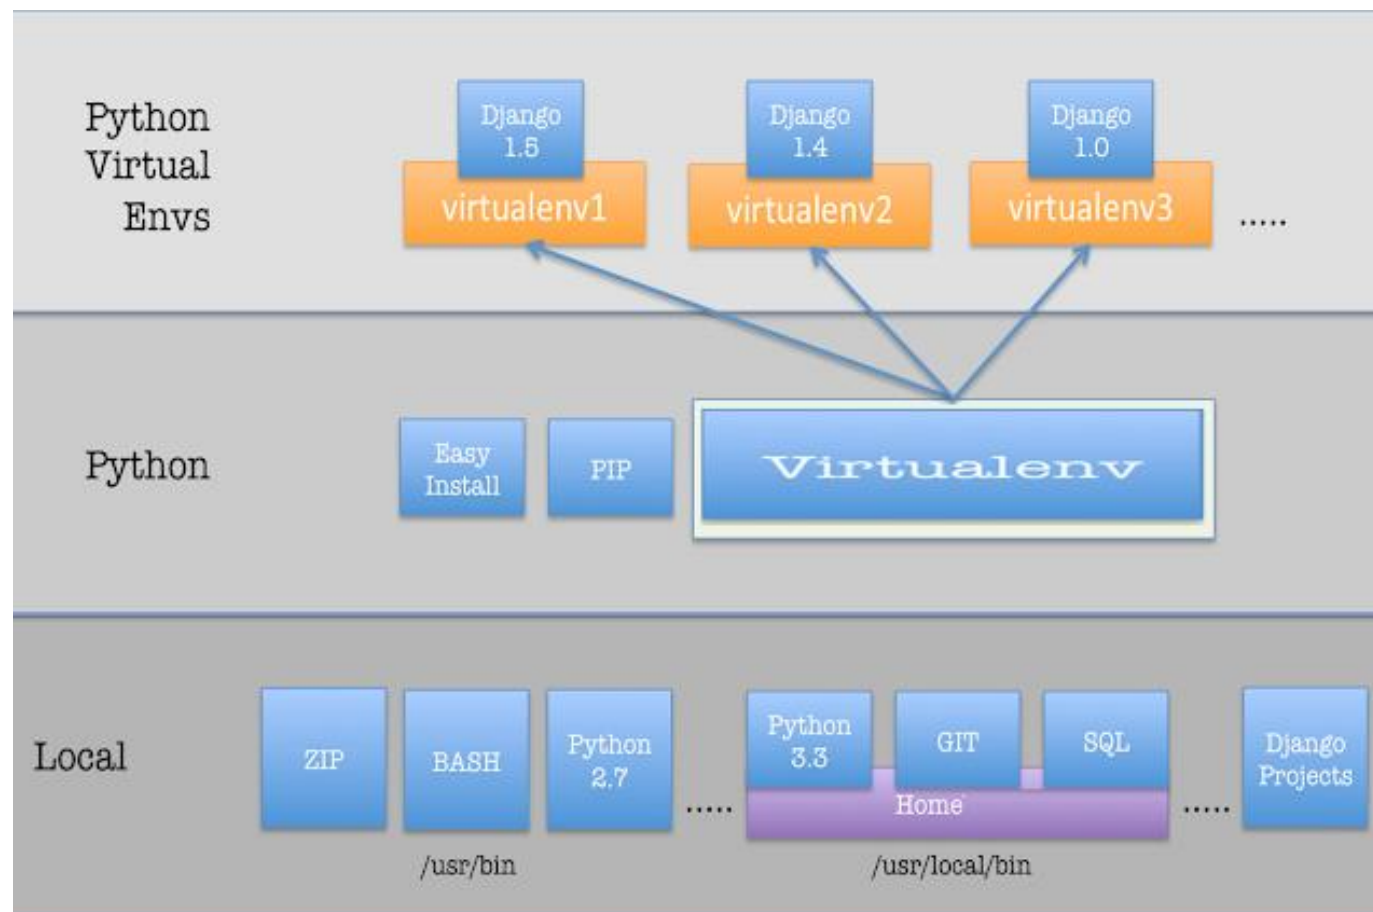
Python Virtual Envs

Django 1.5

virtualenv1

Django 1.4

virtualenv2

Django 1.0

virtualenv3

.....

Python

Easy Install

PIP

Virtualenv

Local

ZIP

BASH

Python 2.7

.....

Python 3.3

GIT

SQL

Home

.....

Django Projects

/usr/bin

/usr/local/bin